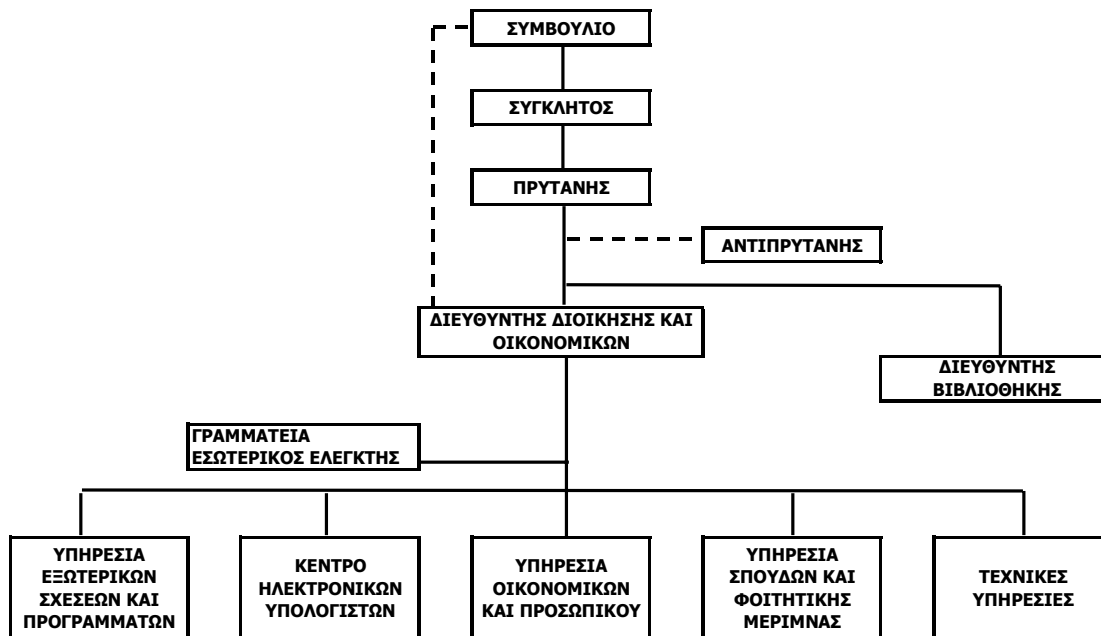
ΣΥΜΒΟΥΛΙΟ

ΣΥΓΚΛΗΤΟΣ

ΠΡΥΤΑΝΗΣ

ΑΝΤΙΠΡΥΤΑΝΗΣ

ΔΙΕΥΘΥΝΤΗΣ ΔΙΟΙΚΗΣΗΣ ΚΑΙ ΟΙΚΟΝΟΜΙΚΩΝ

ΔΙΕΥΘΥΝΤΗΣ ΒΙΒΛΙΟΘΗΚΗΣ

ΓΡΑΜΜΑΤΕΙΑ ΕΣΩΤΕΡΙΚΟΣ ΕΛΕΓΚΤΗΣ

ΥΠΗΡΕΣΙΑ ΕΞΩΤΕΡΙΚΩΝ ΣΧΕΣΕΩΝ ΚΑΙ ΠΡΟΓΡΑΜΜΑΤΩΝ

ΚΕΝΤΡΟ ΗΛΕΚΤΡΟΝΙΚΩΝ ΥΠΟΛΟΓΙΣΤΩΝ

ΥΠΗΡΕΣΙΑ ΟΙΚΟΝΟΜΙΚΩΝ ΚΑΙ ΠΡΟΣΩΠΙΚΟΥ

ΥΠΗΡΕΣΙΑ ΣΠΟΥΔΩΝ ΚΑΙ ΦΟΙΤΗΤΙΚΗΣ ΜΕΡΙΜΝΑΣ

ΤΕΧΝΙΚΕΣ ΥΠΗΡΕΣΙΕΣ